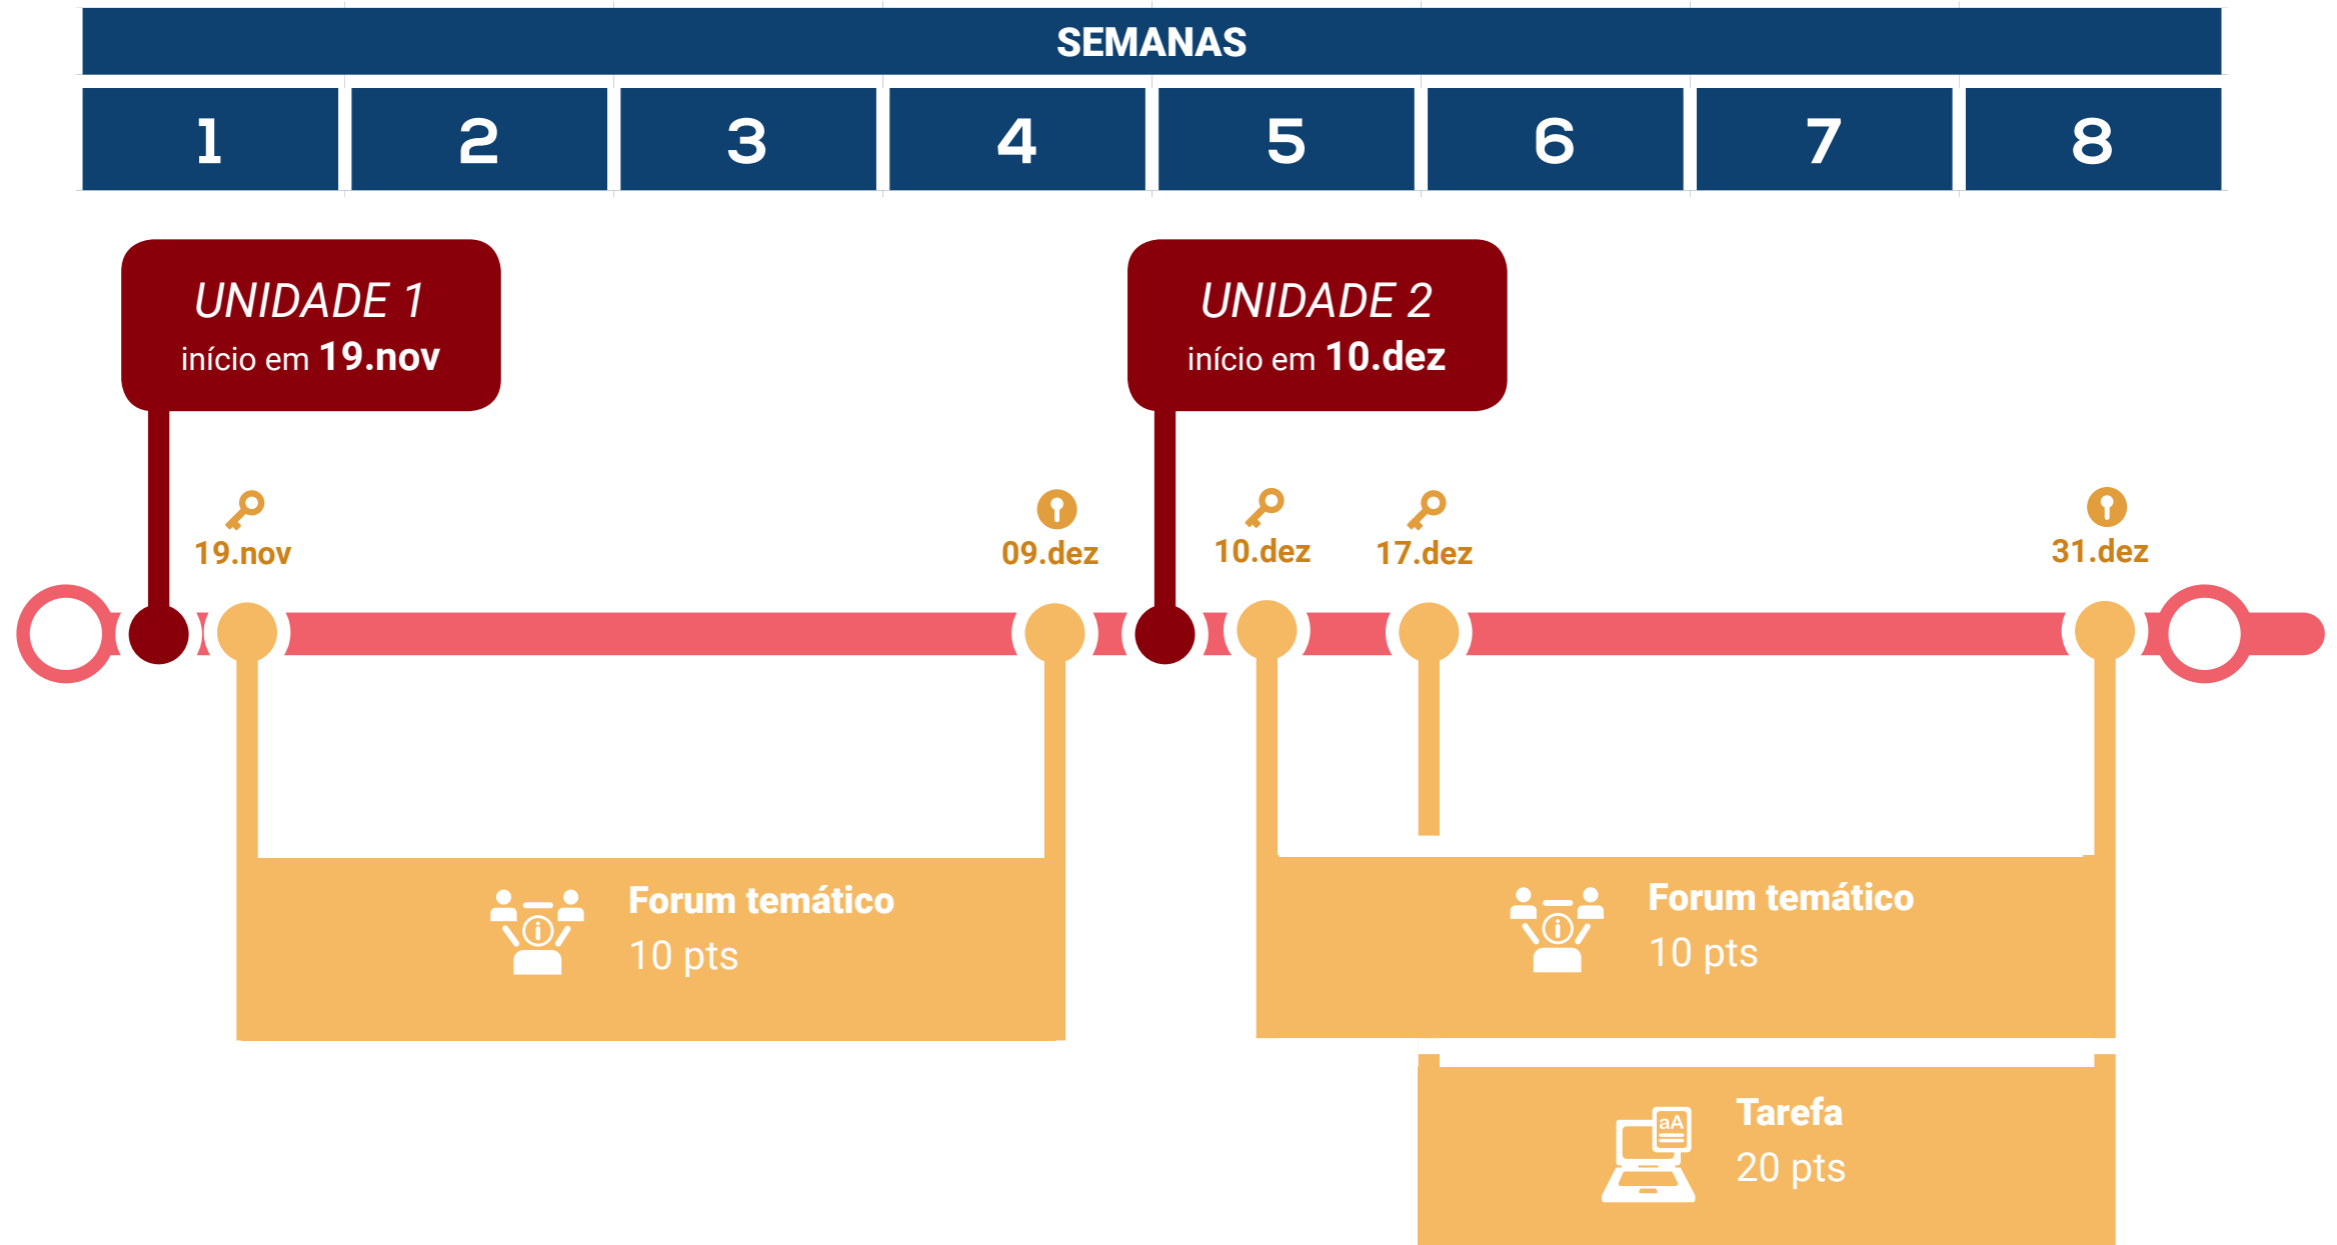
SEMANAS

| 1 | 2 | 3 | 4 | 5 | 6 | 7 | 8 |
|---|---|---|---|---|---|---|---|

UNIDADE 1
início em 19.nov

UNIDADE 2
início em 10.dez

19.nov

09.dez

10.dez

17.dez

31.dez

Forum temático
10 pts

Forum temático
10 pts

aA

Tarefa
20 pts